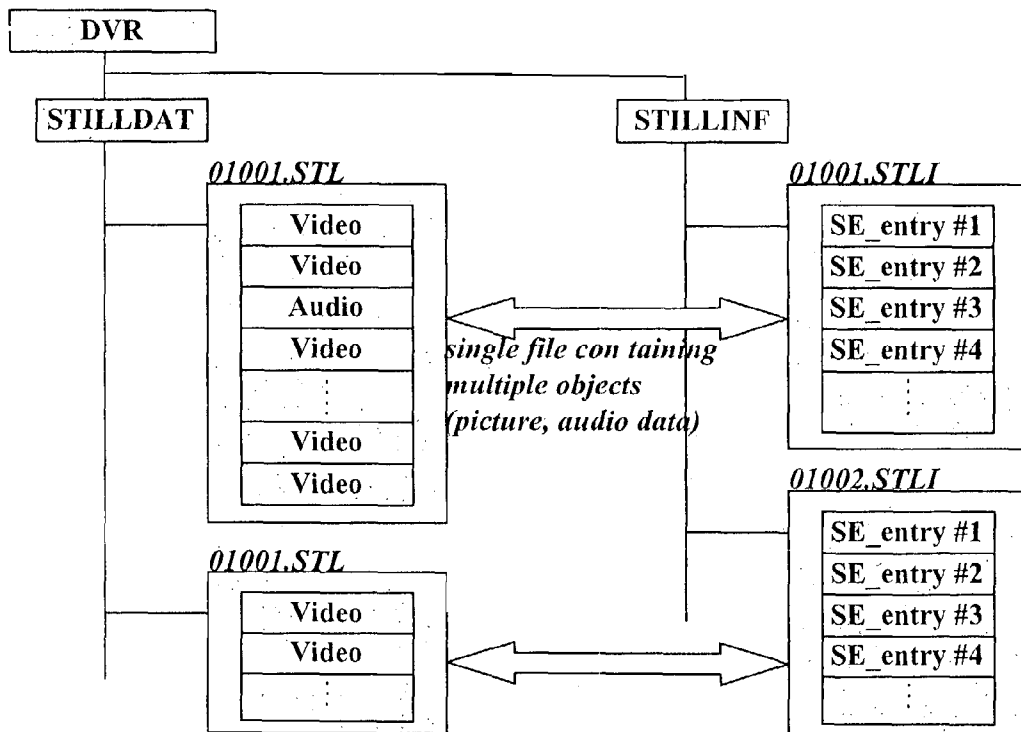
DVR

STILLDAT

STILLINF

01001.STL

Video
Video
Audio
Video
⋮
Video
Video

single file con taining multiple objects (picture, audio data)

01001.STLI

SE_entry #1
SE_entry #2
SE_entry #3
SE_entry #4
⋮

01002.STLI

SE_entry #1
SE_entry #2
SE_entry #3
SE_entry #4
⋮

01001.STL

Video
Video
⋮